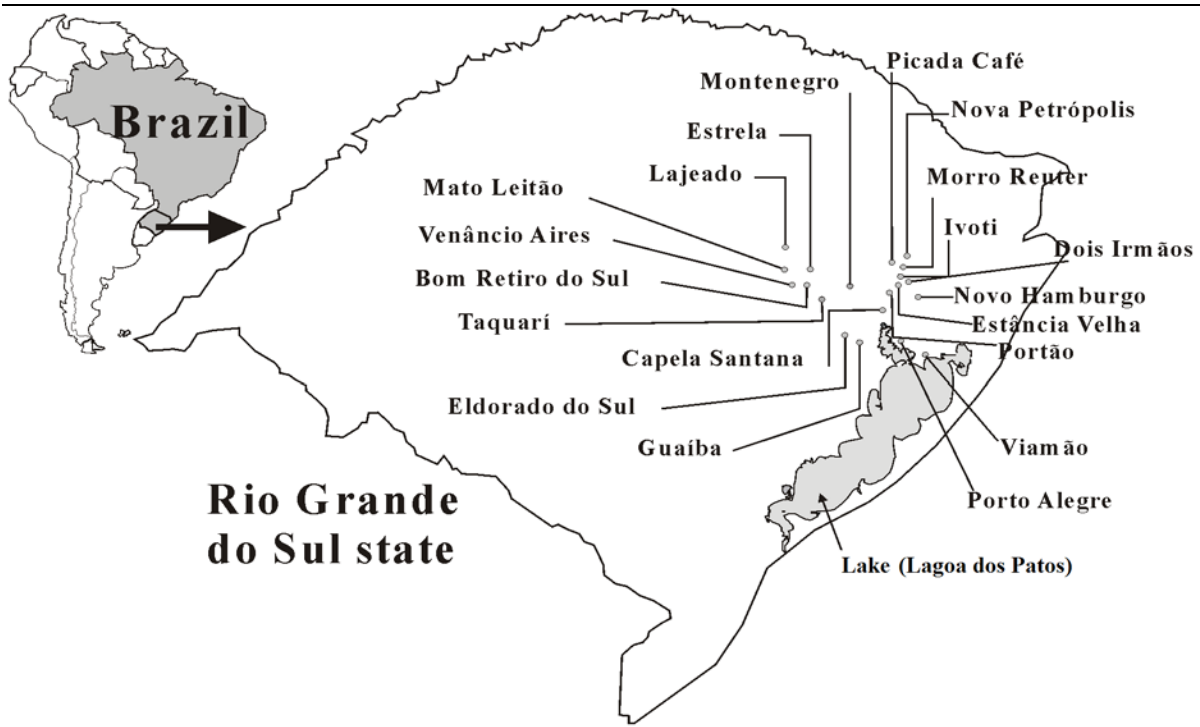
Brazil

Montenegro

Picada Café

Nova Petrópolis

Estrela

Lajeado

Morro Reuter

Mato Leitão

Ivoti

Venâncio Aires

Dois Irmãos

Bom Retiro do Sul

Novo Hamburgo

Taquarí

Estância Velha

Capela Santana

Portão

Eldorado do Sul

Guaíba

Viamão

Porto Alegre

Rio Grande do Sul state

Lake (Lagoa dos Patos)